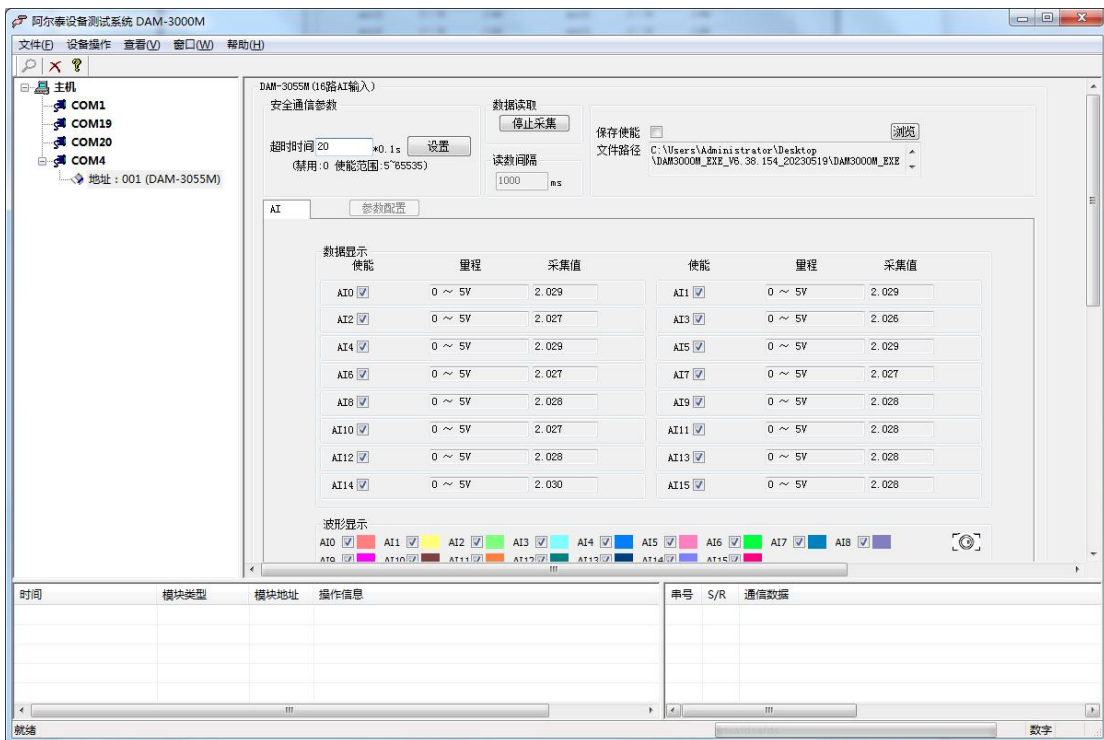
阿尔泰设备测试系统 DAM-3000M

文件(F) 设备操作 查看(V) 窗口(W) 帮助(H)

主机
COM1
COM19
COM20
COM4
地址：001 (DAM-3055M)

DAM-3055M(16路AI输入)

安全通信参数
超时时间 20 *0.1s 设置
(禁用:0 使能范围:5~65535)

数据读取
停止采集
读数间隔
1000 ms

保存使能
文件路径 C:\Users\Administrator\Desktop\DAM3000M_EXE_V6.38.154_20230519\DAM3000M_EXE
浏览

AI 参数配置

数据显示

| 使能 | 量程 | 采集值 | 使能 | 量程 | 采集值 |
|---|---|---|---|---|---|
| AI0 | 0 ~ 5V | 2.029 | AI1 | 0 ~ 5V | 2.029 |
| AI2 | 0 ~ 5V | 2.027 | AI3 | 0 ~ 5V | 2.026 |
| AI4 | 0 ~ 5V | 2.029 | AI5 | 0 ~ 5V | 2.029 |
| AI6 | 0 ~ 5V | 2.027 | AI7 | 0 ~ 5V | 2.027 |
| AI8 | 0 ~ 5V | 2.028 | AI9 | 0 ~ 5V | 2.028 |
| AI10 | 0 ~ 5V | 2.027 | AI11 | 0 ~ 5V | 2.028 |
| AI12 | 0 ~ 5V | 2.028 | AI13 | 0 ~ 5V | 2.028 |
| AI14 | 0 ~ 5V | 2.030 | AI15 | 0 ~ 5V | 2.028 |

波形显示
AI0 AI1 AI2 AI3 AI4 AI5 AI6 AI7 AI8
AI9 AI10 AI11 AI12 AI13 AI14 AI15

| 时间 | 模块类型 | 模块地址 | 操作信息 |
|---|---|---|---|

| 串号 | S/R | 通信数据 |
|---|---|---|

就绪 数字